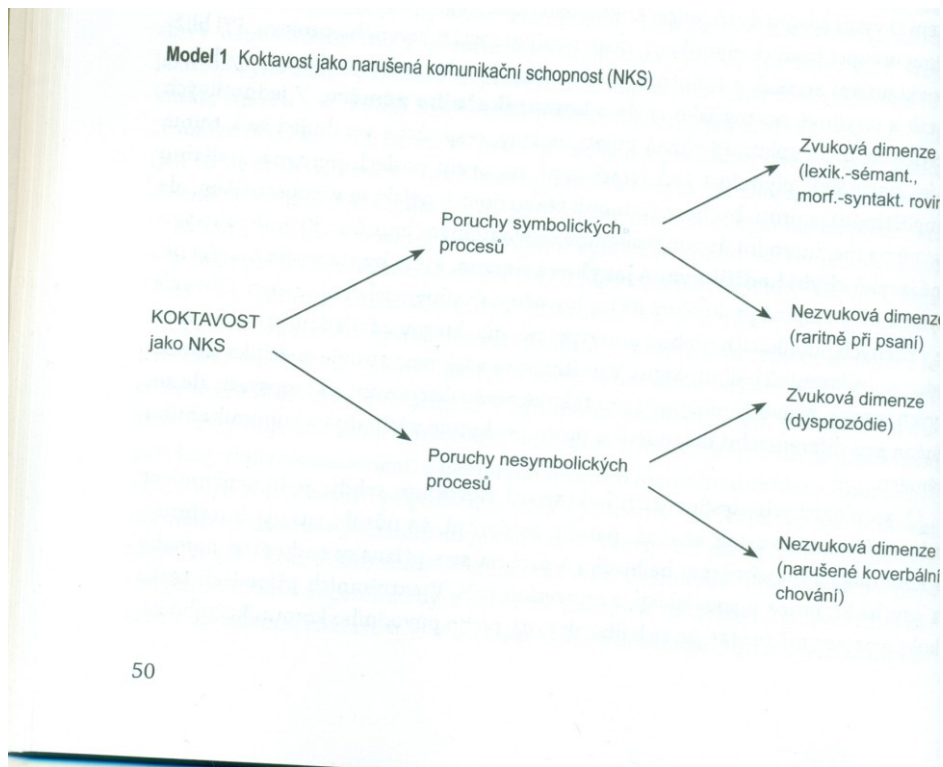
**Model 1** Koktavost jako narušená komunikační schopnost (NKS)

KOKTAVOST jako NKS

Poruchy symbolických procesů

Zvuková dimenze (lexik.-sémant., morf.-syntakt. rovin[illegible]

Nezvuková dimenz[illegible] (raritně při psaní)

Poruchy nesymbolických procesů

Zvuková dimenze (dysprozódie)

Nezvuková dimenze (narušené koverbální chování)

50